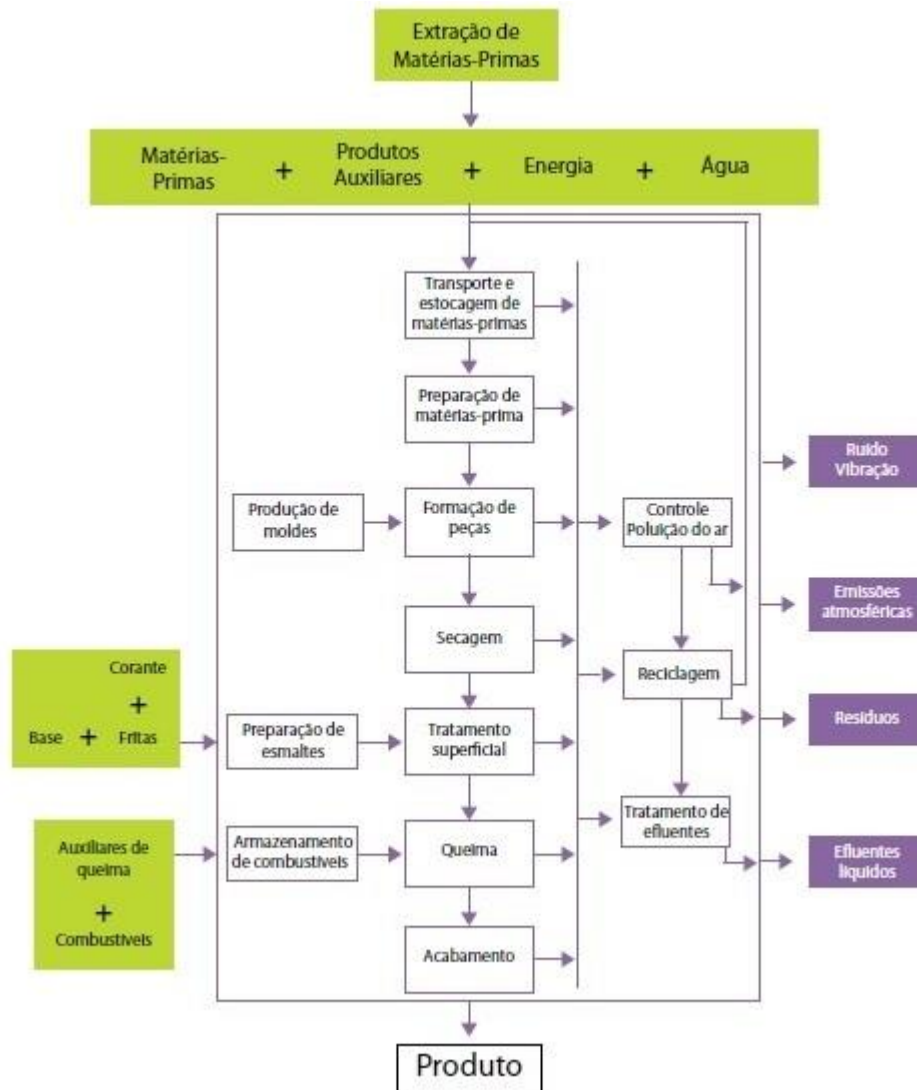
Extração de Matérias-Primas

Matérias-Primas + Produtos Auxiliares + Energia + Água

Transporte e estocagem de matérias-primas

Preparação de matérias-prima

Produção de moldes

Formação de peças

Controle Poluição do ar

Ruído Vibração

Emissões atmosféricas

Secagem

Reciclagem

Corante + Base + Fritas

Preparação de esmaltes

Tratamento superficial

Resíduos

Tratamento de efluentes

Auxiliares de queima + Combustíveis

Armazenamento de combustíveis

Queima

Efluentes líquidos

Acabamento

Produto